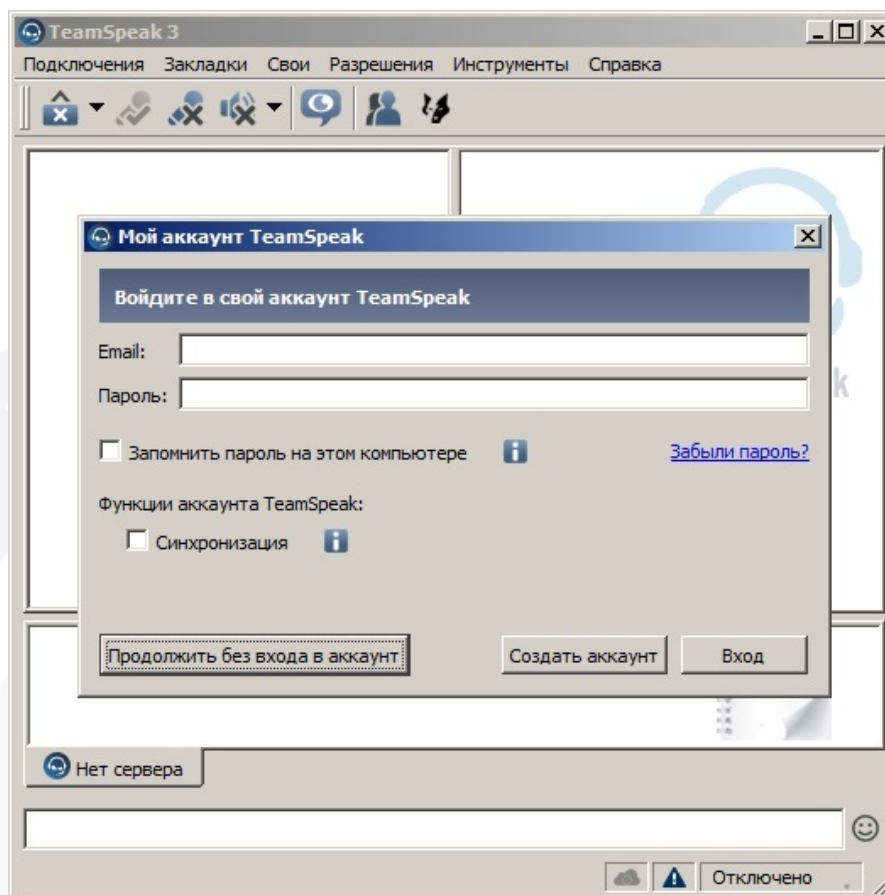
TeamSpeak 3

Подключения Закладки Свои Разрешения Инструменты Справка

Мой аккаунт TeamSpeak

Войдите в свой аккаунт TeamSpeak

Email:

Пароль:

Запомнить пароль на этом компьютере

Забыли пароль?

Функции аккаунта TeamSpeak:

Синхронизация

Продолжить без входа в аккаунт

Создать аккаунт

Вход

Нет сервера

Отключено